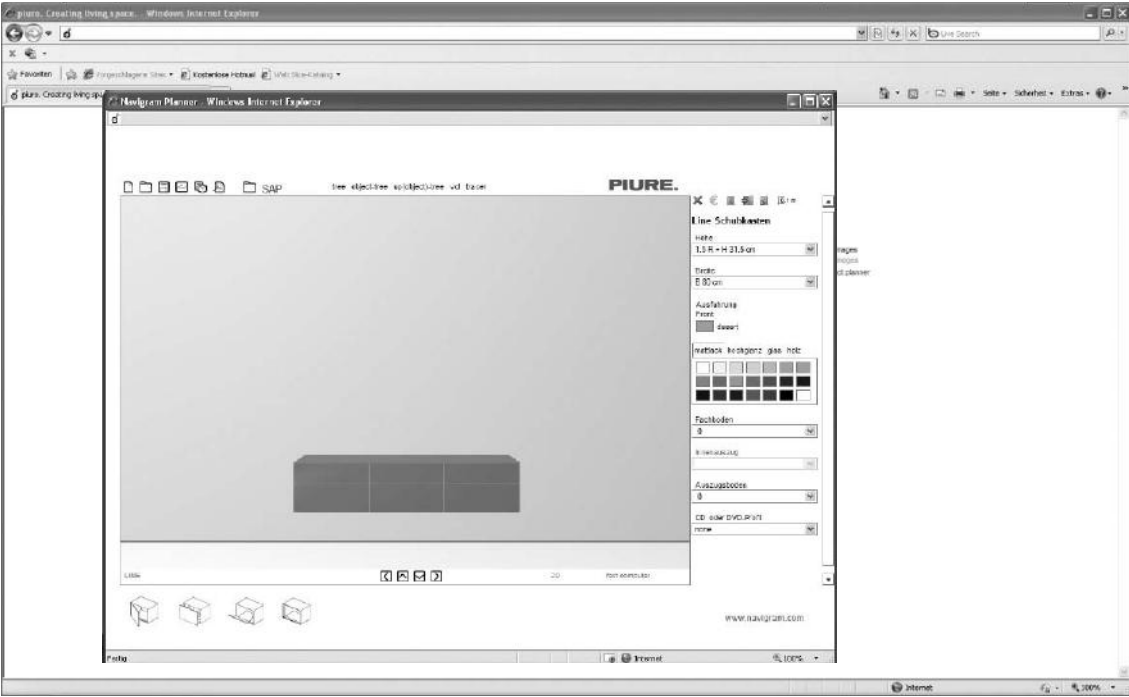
piure. Creating living space. - Windows Internet Explorer

Live Search

Favoriten | Vorgeschlagene Sites ▾ | Kostenlose Hotmail | Web Slice-Katalog ▾

piure. Creating living sp...

Seite ▾ Sicherheit ▾ Extras ▾

Navigram Planner - Windows Internet Explorer

SAP

tree object-tree sp(object)-tree vd basel

PIURE.

Line Schubkasten

Höhe
1.0 R = H 31.5 cm

Breite
B 80 cm

Ausführung
Front
dessert

mattlack hochglanz glas holz

Fachboden
0

Innenauszug

Auszugsboden
0

CD oder DVD-Inlett
none

images
images
vd planner

Line

2D

www.navigram.com

Fertig

Internet

100%

Internet

100%